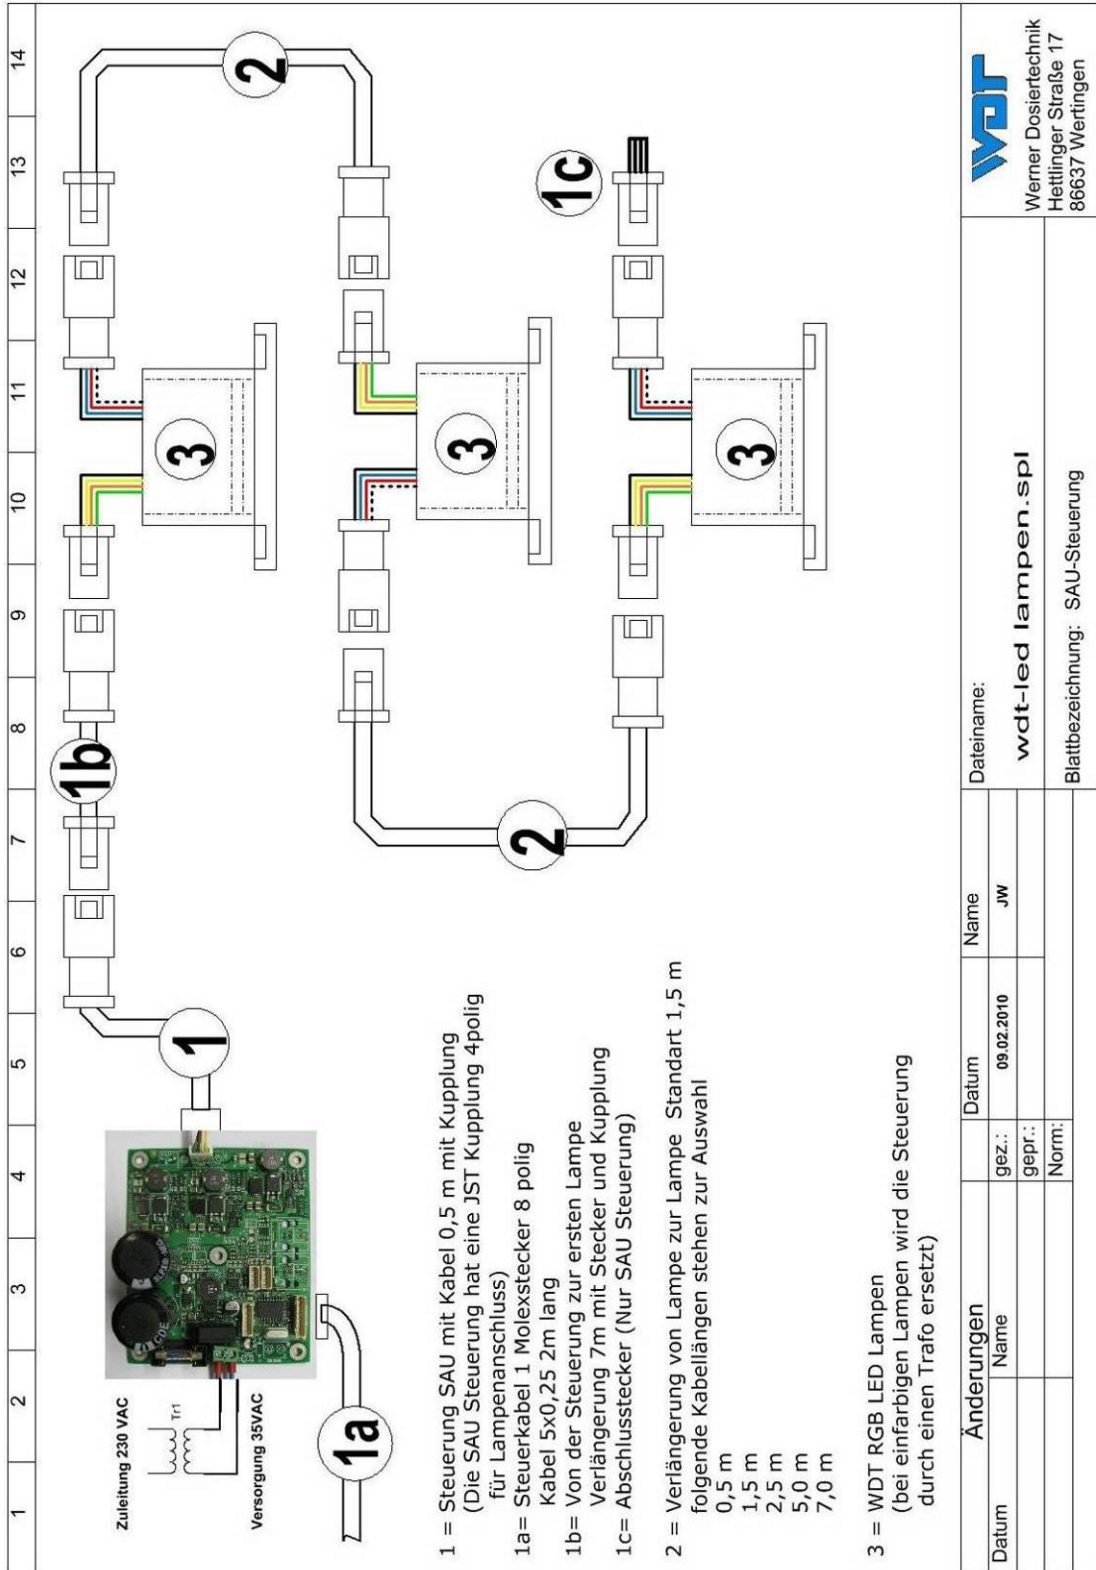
1 2 3 4 5 6 7 8 9 10 11 12 13 14

Zuleitung 230 VAC

Tr1

Versorgung 35VAC

1a

1

1b

2

3

3

3

2

1c

1 = Steuerung SAU mit Kabel 0,5 m mit Kupplung
(Die SAU Steuerung hat eine JST Kupplung 4polig
für Lampenanschluss)
1a= Steuerkabel 1 Molexstecker 8 polig
Kabel 5x0,25 2m lang
1b= Von der Steuerung zur ersten Lampe
Verlängerung 7m mit Stecker und Kupplung
1c= Abschlussstecker (Nur SAU Steuerung)

2 = Verlängerung von Lampe zur Lampe Standart 1,5 m
folgende Kabellängen stehen zur Auswahl
0,5 m
1,5 m
2,5 m
5,0 m
7,0 m

3 = WDT RGB LED Lampen
(bei einfarbigen Lampen wird die Steuerung
durch einen Trafo ersetzt)

| Änderungen | | | Datum | Name | Dateiname: |
|---|---|---|---|---|---|
| Datum | Name | gez.: | 09.02.2010 | JW | wdt-led lampen.spl |
| | | gepr.: | | | |
| | | Norm: | | | Blattbezeichnung: SAU-Steuerung |

WDT
Werner Dosiertechnik
Hettlinger Straße 17
86637 Wertingen